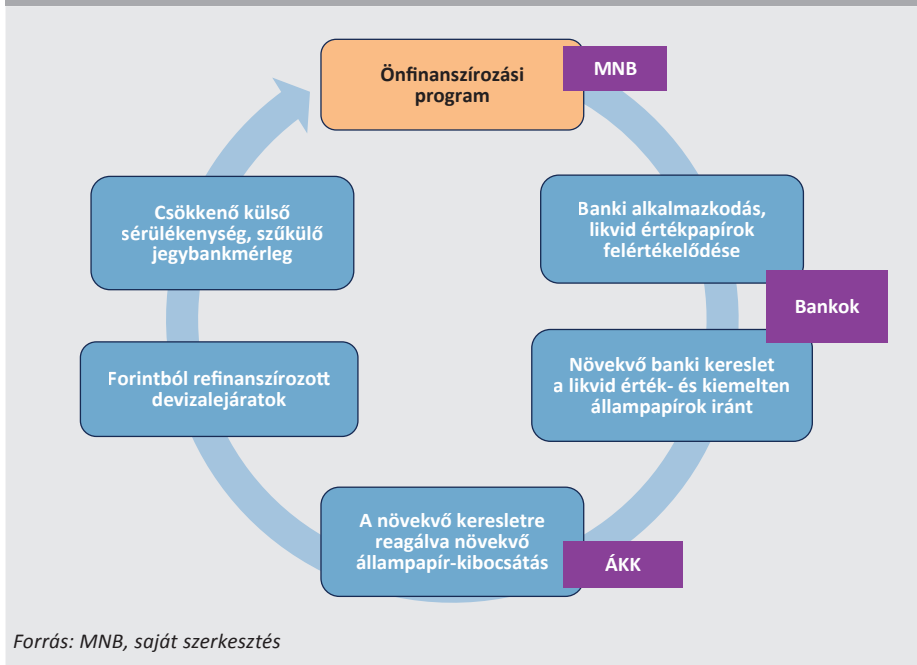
Önfinanszírozási program

MNB

Banki alkalmazkodás, likvid értékpapírok felértékelődése

Bankok

Növekvő banki kereslet a likvid érték- és kiemelten állampapírok iránt

A növekvő keresletre reagálva növekvő állampapír-kibocsátás

ÁKK

Forintból refinanszírozott devizalejáratok

Csökkenő külső sérülékenység, szűkülő jegybankmérleg

Forrás: MNB, saját szerkesztés